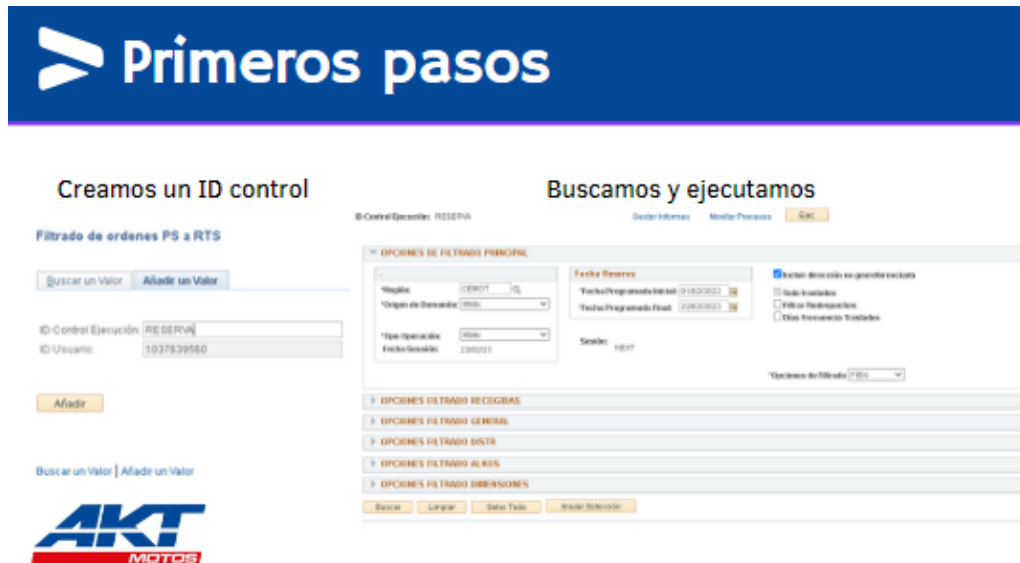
Primeros pasos

Creamos un ID control

Filtrado de ordenes PS a RTS

Buscar un Valor | Añadir un Valor

ID Control Ejecución: RESERVA

ID Usuario: 1037639560

Añadir

Buscar un Valor | Añadir un Valor

AKT MOTOS

Buscamos y ejecutamos

ID Control Ejecución: RESERVA

Gestor Informes Monitor Procesos Ejec

OPCIONES DE FILTRADO PRINCIPAL

*Región: CEMOT

*Origen de Demanda: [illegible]

*Tipo Operación: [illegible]

Fecha Sesión: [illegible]

Fecha Reserva

*Fecha Programada Inicial: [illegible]

*Fecha Programada Final: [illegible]

Sesión: NEXT

Incluir dirección en georeferenciada

Solo traslados

Filtrar Redespachos

Días frecuencia traslados

*Opciones de filtrado: Filtro

OPCIONES FILTRADO RECOGIDAS

OPCIONES FILTRADO GENERAL

OPCIONES FILTRADO DISTR

OPCIONES FILTRADO ALMOS

OPCIONES FILTRADO DIMENSIONES

Buscar Limpiar Selec Todo Anular Selección